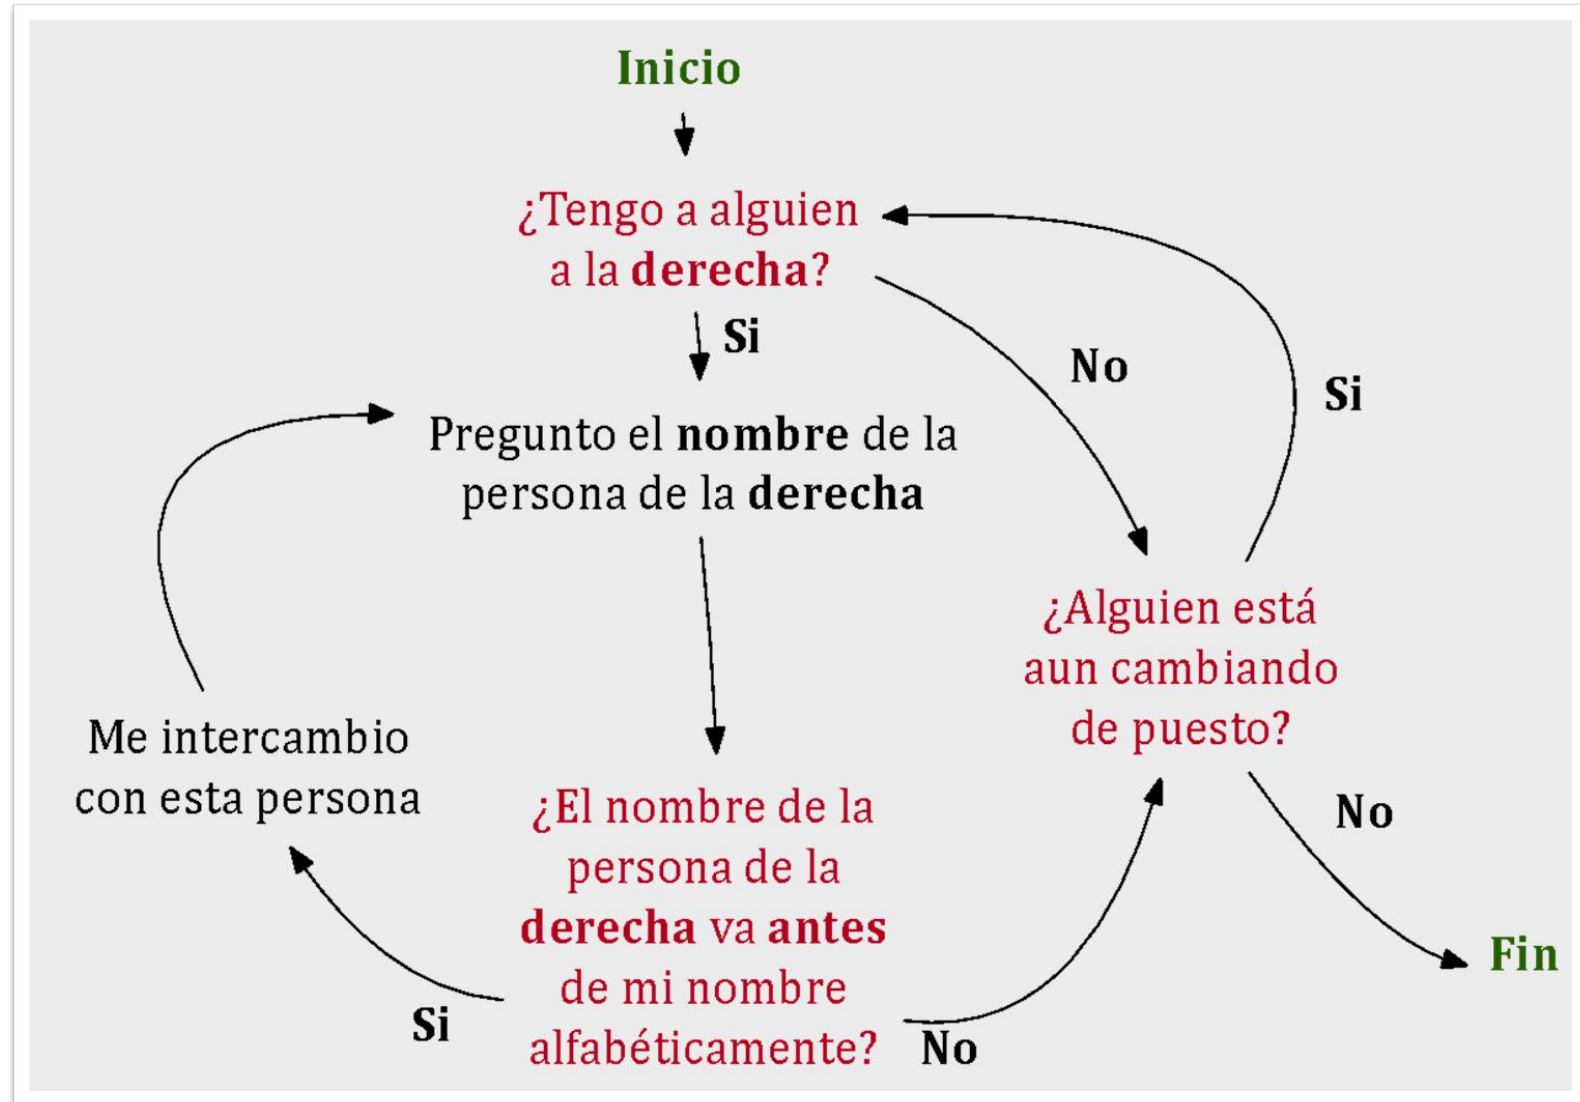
Inicio

¿Tengo a alguien a la derecha?

Si

No

Si

Pregunto el nombre de la persona de la derecha

¿Alguien está aun cambiando de puesto?

Me intercambio con esta persona

No

¿El nombre de la persona de la derecha va antes de mi nombre alfabéticamente?

Fin

Si

No